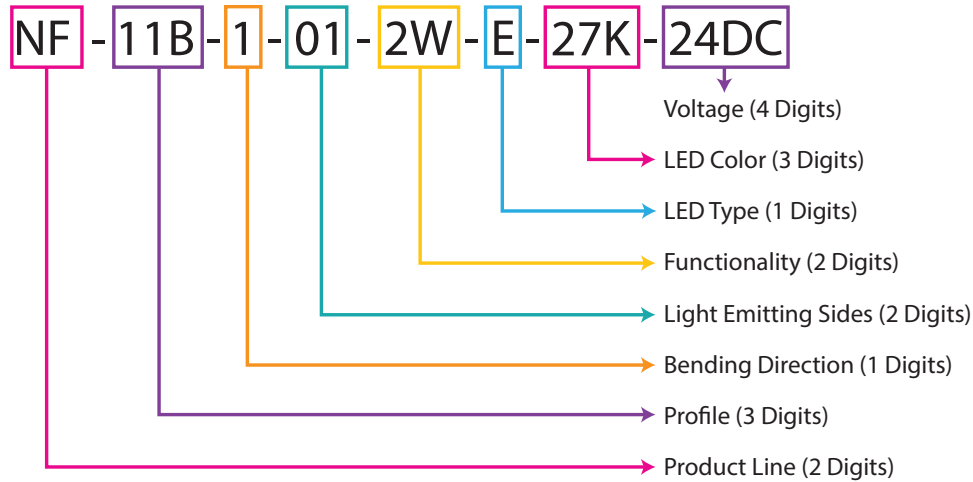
NF - 11B - 1 - 01 - 2W - E - 27K - 24DC

Voltage (4 Digits)

LED Color (3 Digits)

LED Type (1 Digits)

Functionality (2 Digits)

Light Emitting Sides (2 Digits)

Bending Direction (1 Digits)

Profile (3 Digits)

Product Line (2 Digits)